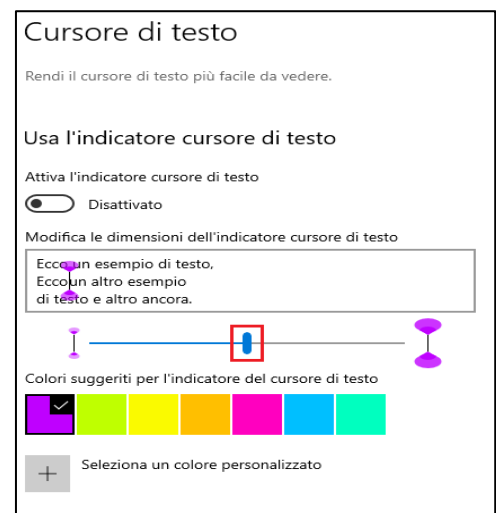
Cursore di testo

Rendi il cursore di testo più facile da vedere.

Usa l'indicatore cursore di testo

Attiva l'indicatore cursore di testo

Disattivato

Modifica le dimensioni dell'indicatore cursore di testo

Ecco un esempio di testo,
Ecco un altro esempio
di testo e altro ancora.

Colori suggeriti per l'indicatore del cursore di testo

+ Seleziona un colore personalizzato